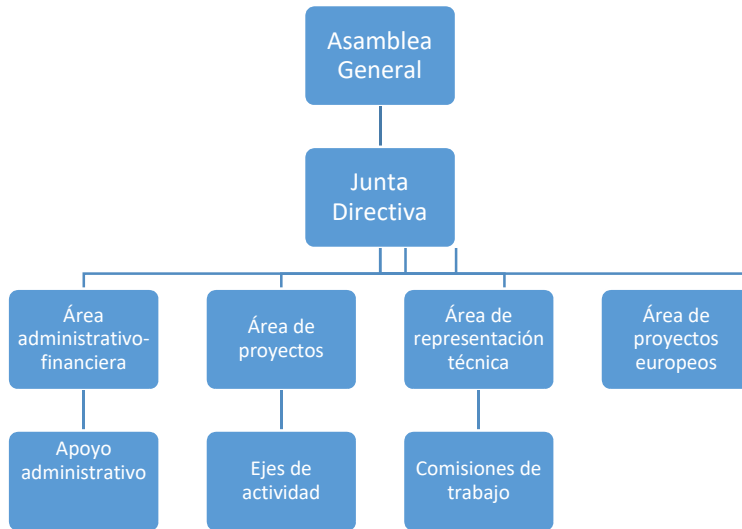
Asamblea General

Junta Directiva

Área administrativo-financiera

Área de proyectos

Área de representación técnica

Área de proyectos europeos

Apoyo administrativo

Ejes de actividad

Comisiones de trabajo